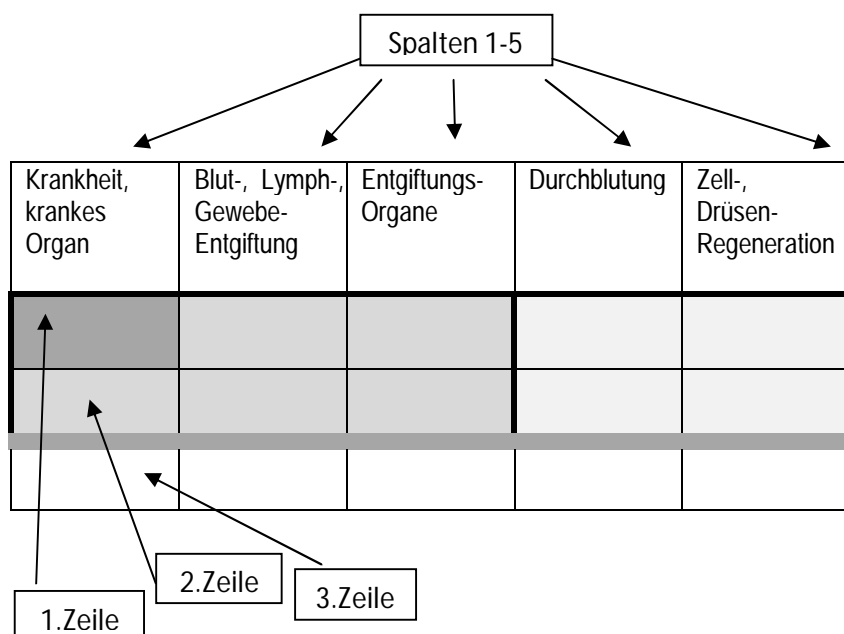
Spalten 1-5

| Krankheit, krankes Organ | Blut-, Lymph-, Gewebe-Entgiftung | Entgiftungs-Organe | Durchblutung | Zell-, Drüsen-Regeneration |
|---|---|---|---|---|
| | | | | |
| | | | | |
| | | | | |

2.Zeile

3.Zeile

1.Zeile